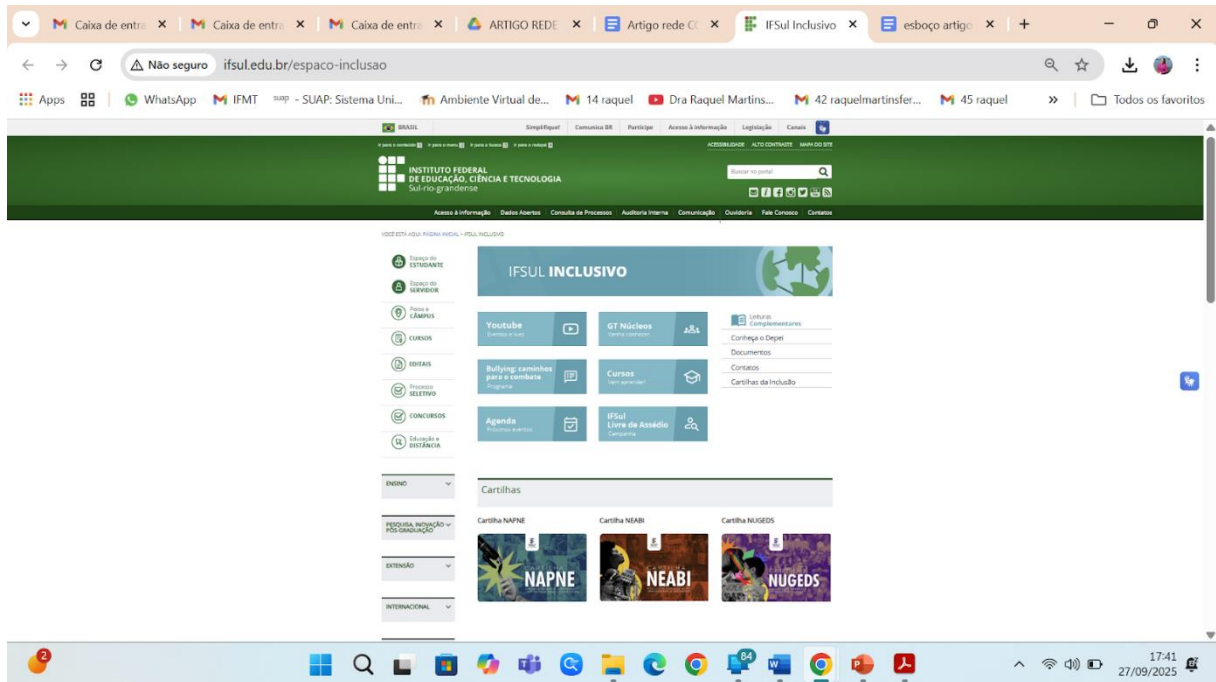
Caixa de entra ×
Caixa de entra ×
Caixa de entra ×
ARTIGO REDE ×
Artigo rede C ×
IFSul Inclusivo ×
esboço artigo ×
+

Não seguro ifsul.edu.br/espaco-inclusao

Apps
WhatsApp
IFMT
SUAP: Sistema Uni...
Ambiente Virtual de...
14 raquel
Dra Raquel Martins...
42 raquelmartinsfer...
45 raquel
»
Todos os favoritos

BRASIL
Simplifique! Comunica BR Participe Acesso à informação Legislação Canais

Ir para o conteúdo 1 Ir para o menu 2 Ir para a busca 3 Ir para o rodapé 4
ACESSIBILIDADE ALTO CONTRASTE MAPA DO SITE

INSTITUTO FEDERAL
DE EDUCAÇÃO, CIÊNCIA E TECNOLOGIA
Sul-rio-grandense

Buscar no portal

Acesso à informação Dados Abertos Consulta de Processos Auditoria Interna Comunicação Ouvidoria Fale Conosco Contatos

VOCÊ ESTÁ AQUI: PÁGINA INICIAL > IFSUL INCLUSIVO

Espaço do ESTUDANTE
Espaço do SERVIDOR
Passo a CÂMPUS
CURSOS
EDITAIS
Processo SELETIVO
CONCURSOS
Educação a DISTÂNCIA

ENSINO
PESQUISA, INOVAÇÃO E PÓS-GRADUAÇÃO
EXTENSÃO
INTERNACIONAL

IFSUL INCLUSIVO

Youtube
Eventos e lives

GT Núcleos
Gestão conheceu

Leituras Complementares
Conheça o Depei
Documentos
Contatos
Cartilhas da Inclusão

Bullying: caminhos para o combate
Programa

Cursos
Vem aprender

Agenda
Próximos eventos

IFSul Livre de Assédio
Campanha

Cartilhas

Cartilha NAPNE
Cartilha NEABI
Cartilha NUGEDS

NAPNE
NEABI
NUGEDS

2
84
17:41
27/09/2025